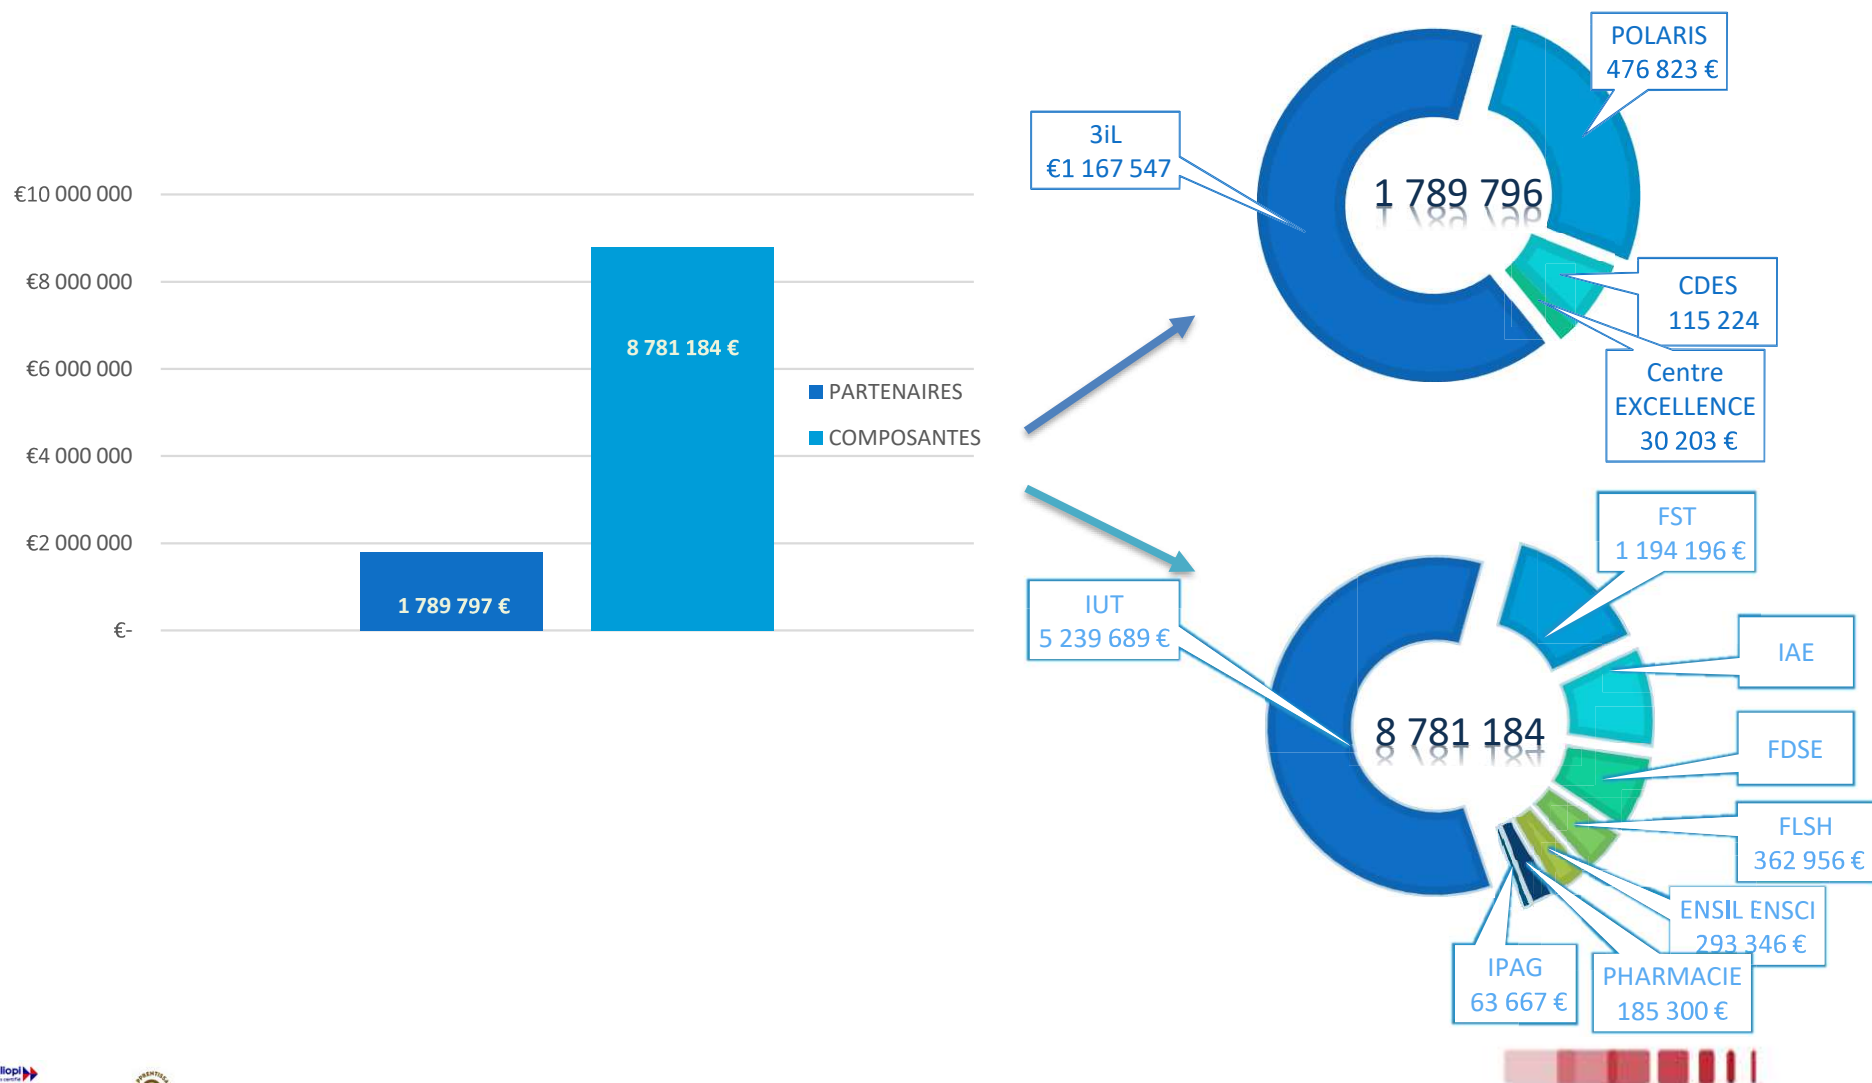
€10 000 000
€8 000 000
€6 000 000
€4 000 000
€2 000 000
€-

1 789 797 €
8 781 184 €

PARTENAIRES
COMPOSANTES

POLARIS
476 823 €

3iL
€1 167 547

1 789 796

CDES
115 224

Centre
EXCELLENCE
30 203 €

FST
1 194 196 €

IUT
5 239 689 €

IAE

8 781 184

FDSE

FLSH
362 956 €

ENSIL ENSCI
293 346 €

IPAG
63 667 €

PHARMACIE
185 300 €